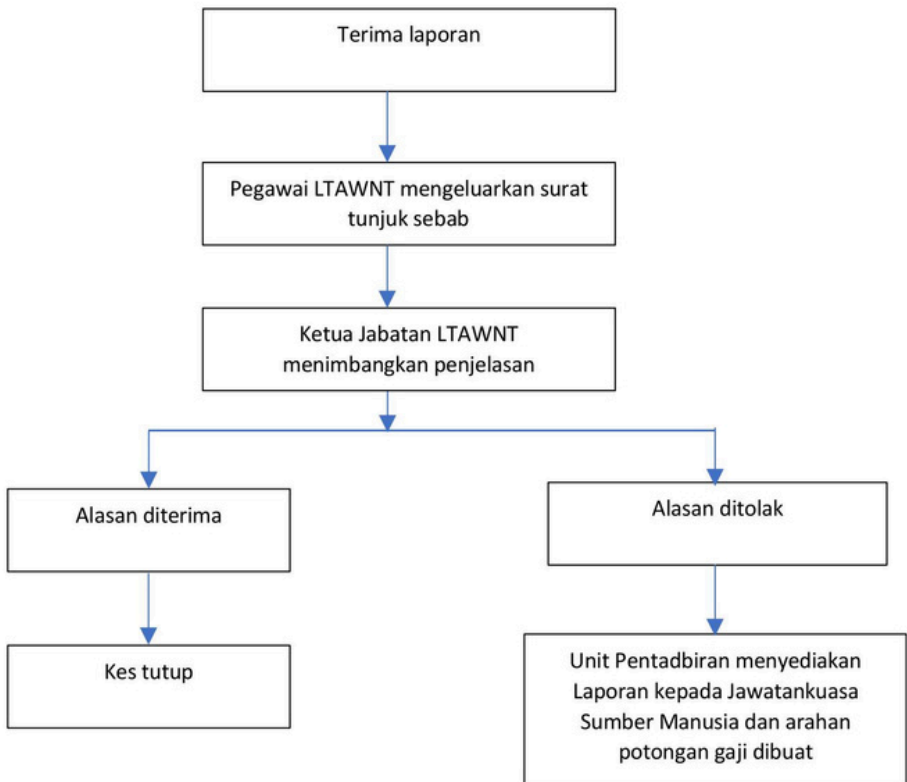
Terima laporan

Pegawai LTAWNT mengeluarkan surat tunjuk sebab

Ketua Jabatan LTAWNT menimbangkan penjelasan

Alasan diterima

Kes tutup

Alasan ditolak

Unit Pentadbiran menyediakan Laporan kepada Jawatankuasa Sumber Manusia dan arahan potongan gaji dibuat